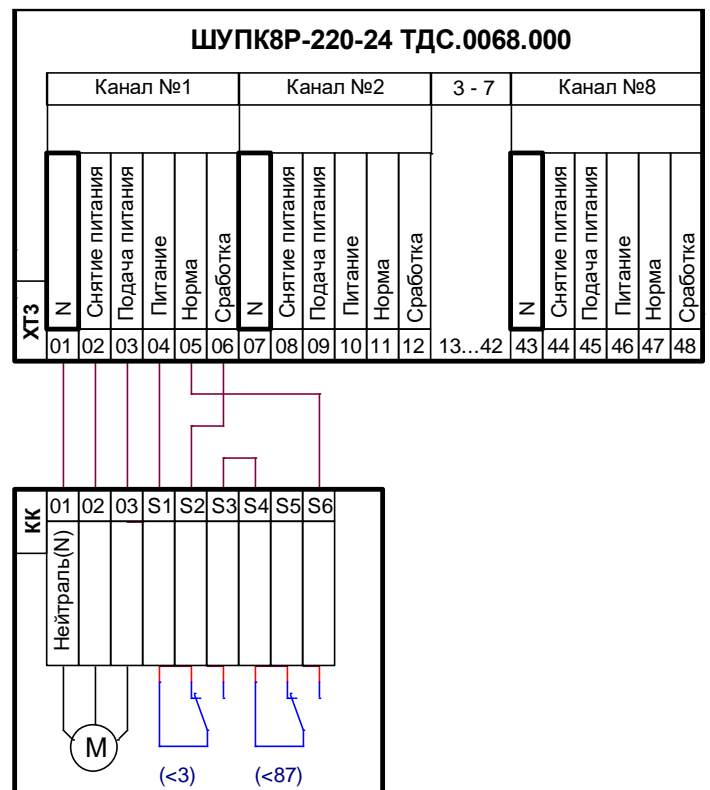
ШУПК8Р-220-24 ТДС.0068.000

| | Канал №1 | | | | | | Канал №2 | | | | | | 3 - 7 | Канал №8 | | | | | |
|---|---|---|---|---|---|---|---|---|---|---|---|---|---|---|---|---|---|---|---|
| ХТ3 | N | Снятие питания | Подача питания | Питание | Норма | Сработка | N | Снятие питания | Подача питания | Питание | Норма | Сработка | | N | Снятие питания | Подача питания | Питание | Норма | Сработка |
| | 01 | 02 | 03 | 04 | 05 | 06 | 07 | 08 | 09 | 10 | 11 | 12 | 13…42 | 43 | 44 | 45 | 46 | 47 | 48 |

| КК | 01 | 02 | 03 | S1 | S2 | S3 | S4 | S5 | S6 |
|---|---|---|---|---|---|---|---|---|---|
| | Нейтраль(N) | | | | | | | | |

M

(<3)

(<87)